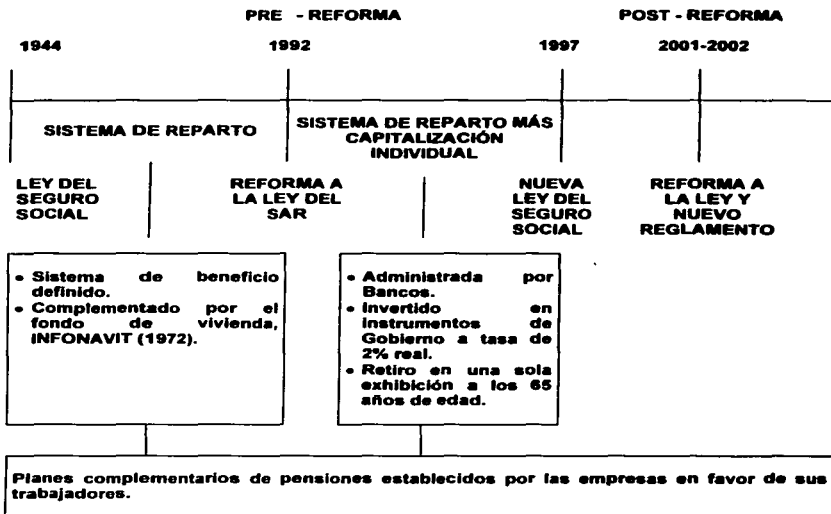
PRE - REFORMA

POST - REFORMA

1944

1992

1997

2001-2002

SISTEMA DE REPARTO

SISTEMA DE REPARTO MÁS CAPITALIZACIÓN INDIVIDUAL

LEY DEL SEGURO SOCIAL

REFORMA A LA LEY DEL SAR

NUEVA LEY DEL SEGURO SOCIAL

REFORMA A LA LEY Y NUEVO REGLAMENTO

• Sistema de beneficio definido.
• Complementado por el fondo de vivienda, INFONAVIT (1972).

• Administrada por Bancos.
• Invertido en instrumentos de Gobierno a tasa de 2% real.
• Retiro en una sola exhibición a los 65 años de edad.

Planes complementarios de pensiones establecidos por las empresas en favor de sus trabajadores.